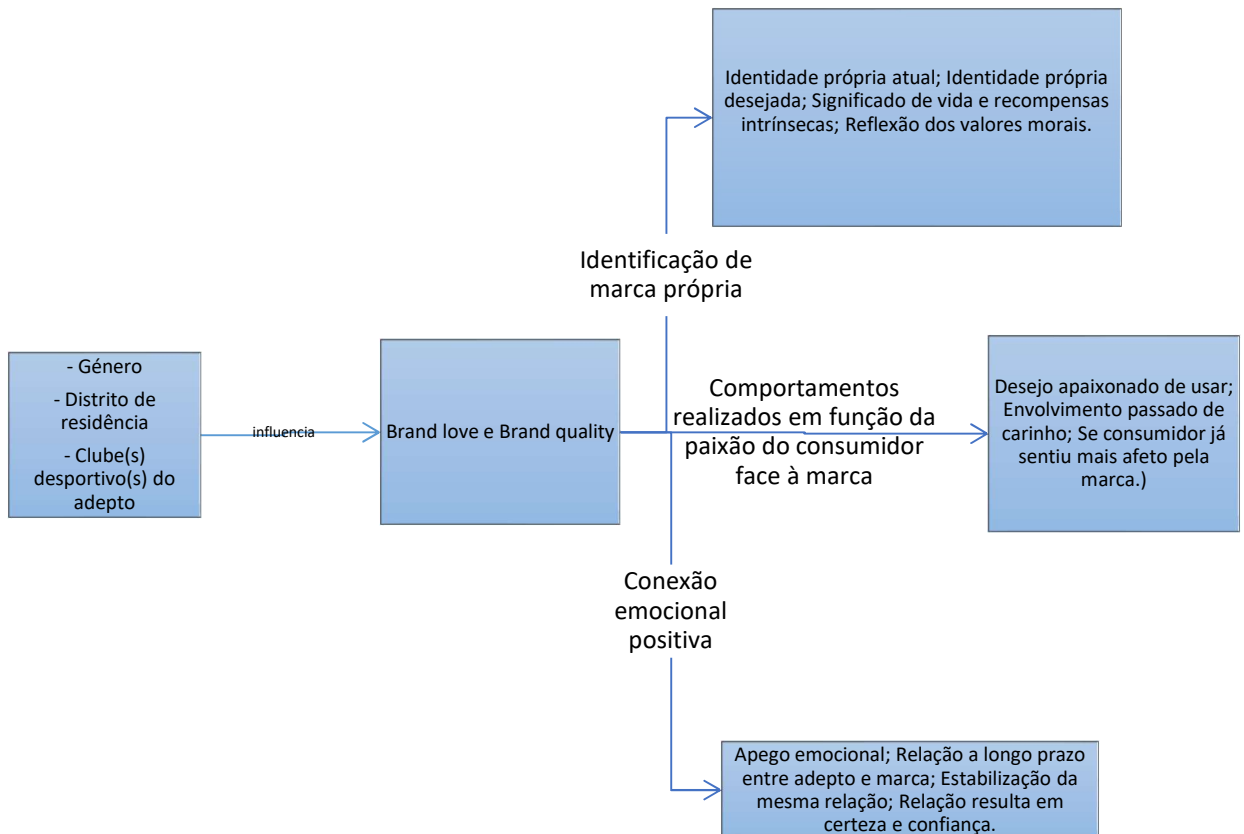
Identidade própria atual; Identidade própria desejada; Significado de vida e recompensas intrínsecas; Reflexão dos valores morais.

Identificação de marca própria

- Género

- Distrito de residência

- Clube(s) desportivo(s) do adepto

influencia

Brand love e Brand quality

Comportamentos realizados em função da paixão do consumidor face à marca

Desejo apaixonado de usar; Envolvimento passado de carinho; Se consumidor já sentiu mais afeto pela marca.)

Conexão emocional positiva

Apego emocional; Relação a longo prazo entre adepto e marca; Estabilização da mesma relação; Relação resulta em certeza e confiança.